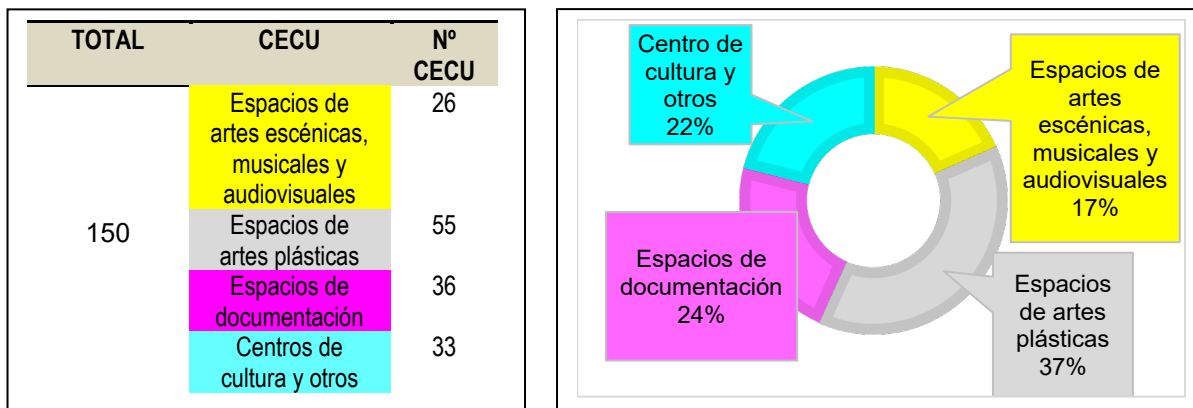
| TOTAL | CECU | Nº CECU |
|---|---|---|
| 150 | Espacios de artes escénicas, musicales y audiovisuales | 26 |
| | Espacios de artes plásticas | 55 |
| | Espacios de documentación | 36 |
| | Centros de cultura y otros | 33 |

Centro de cultura y otros 22%

Espacios de artes escénicas, musicales y audiovisuales 17%

Espacios de documentación 24%

Espacios de artes plásticas 37%